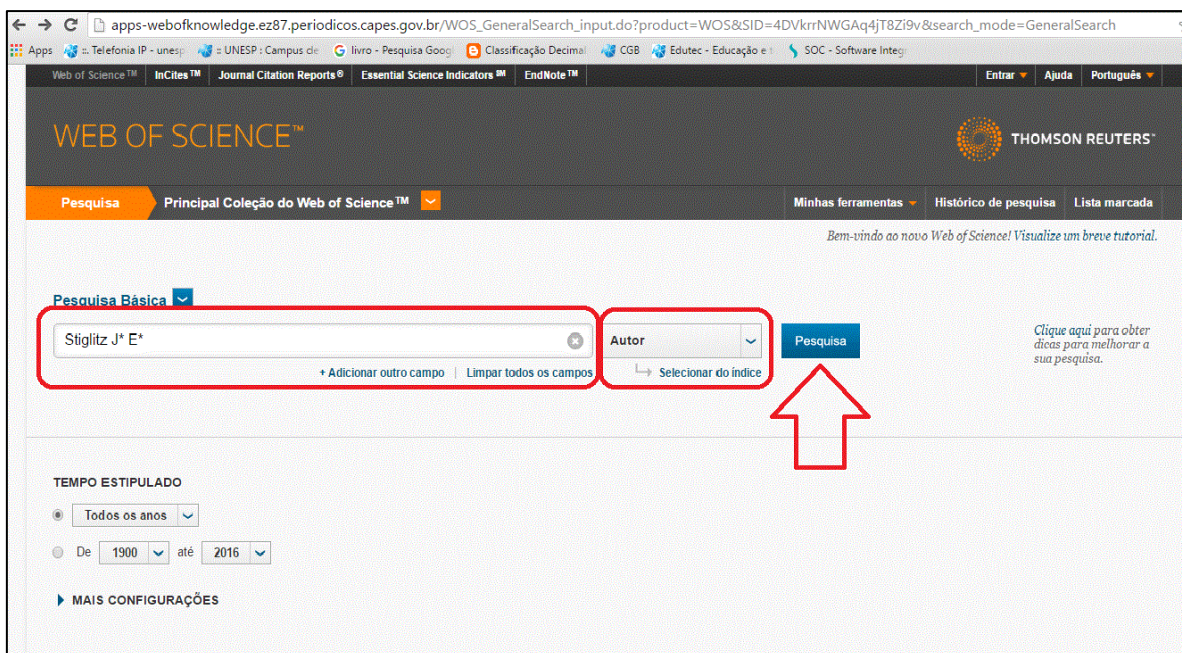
apps-webofknowledge.ez87.periodicos.capes.gov.br/WOS_GeneralSearch_input.do?product=WOS&SID=4DVkrrNWGAq4jT8Zi9v&search_mode=GeneralSearch

Apps :: Telefonia IP - unesp :: UNESP : Campus de livro - Pesquisa Googl Classificação Decimal CGB Edutec - Educação e SOC - Software Integ

Web of Science™ InCites™ Journal Citation Reports® Essential Science Indicators℠ EndNote™ Entrar Ajuda Português

WEB OF SCIENCE™

THOMSON REUTERS™

Pesquisa Principal Coleção do Web of Science™ Minhas ferramentas Histórico de pesquisa Lista marcada

Bem-vindo ao novo Web of Science! Visualize um breve tutorial.

Pesquisa Básica

Stiglitz J* E*

Autor

Pesquisa

+ Adicionar outro campo | Limpar todos os campos

Selecionar do índice

Clique aqui para obter dicas para melhorar a sua pesquisa.

TEMPO ESTIPULADO

Todos os anos

De 1900 até 2016

MAIS CONFIGURAÇÕES